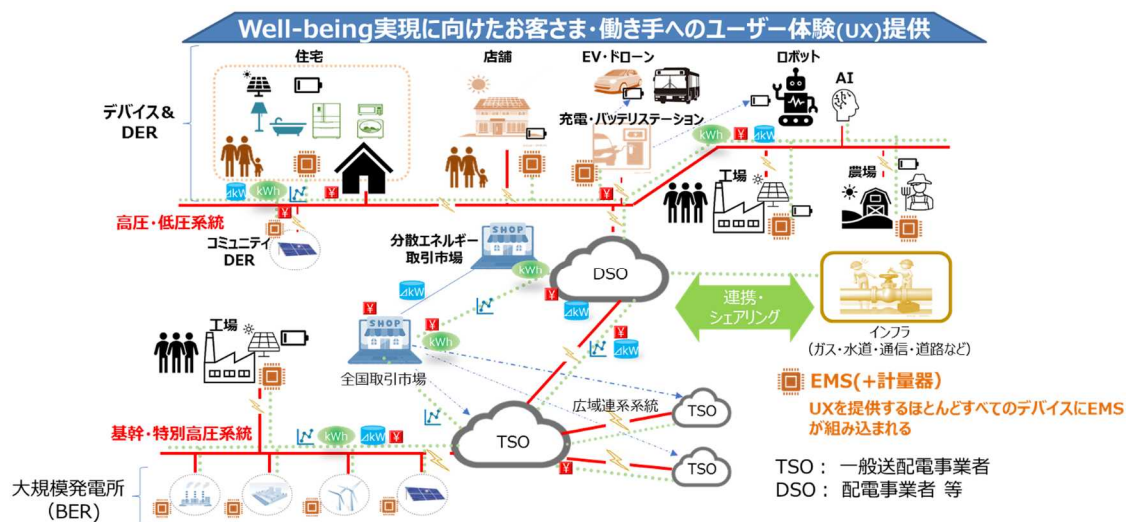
Well-being実現に向けたお客さま・働き手へのユーザー体験(UX)提供

デバイス＆DER

住宅

店舗

EV・ドローン

ロボット

AI

充電・バッテリステーション

kWh

¥

ΔkW

工場

農場

高圧・低圧系統

コミュニティDER

分散エネルギー取引市場

SHOP

DSO

連携・シェアリング

インフラ
(ガス・水道・通信・道路など)

工場

全国取引市場

広域連系系統

TSO

EMS(+計量器)

UXを提供するほとんどすべてのデバイスにEMSが組み込まれる

基幹・特別高圧系統

TSO

TSO

TSO： 一般送配電事業者
DSO： 配電事業者 等

大規模発電所
(BER)